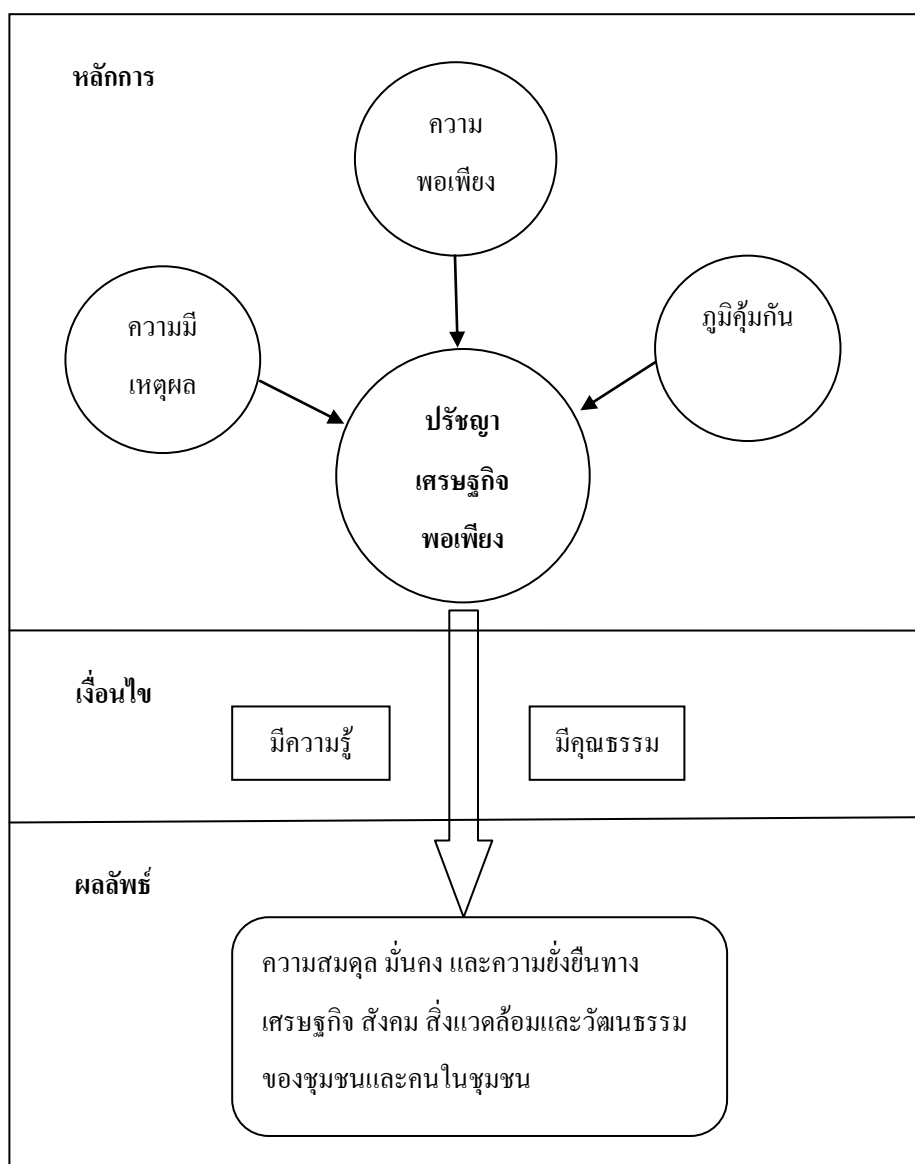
หลักการ

ความ
พอเพียง

ความมี
เหตุผล

ภูมิคุ้มกัน

ปรัชญา
เศรษฐกิจ
พอเพียง

เงื่อนไข

มีความรู้

มีคุณธรรม

ผลลัพธ์

ความสมดุล มั่นคง และความยั่งยืนทาง เศรษฐกิจ สังคม สิ่งแวดล้อมและวัฒนธรรม ของชุมชนและคนในชุมชน